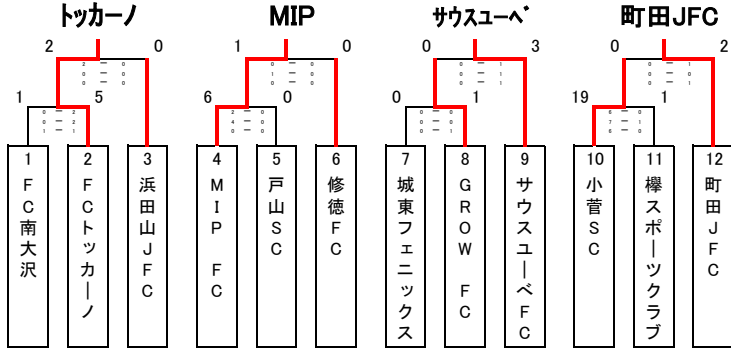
トッカーノ

2 0

2 ー 0
0 ー 0
0 ー 0

1 5

0 ー 2
0 ー 2
1 ー 1

1
FC南大沢

2
FCトッカーノ

3
浜田山JFC

MIP

1 0

0 ー 0
1 ー 0
0 ー 0

6 0

2 ー 0
4 ー 0
0 ー 0

4
MIP FC

5
戸山SC

6
修徳FC

サウスユーベ

0 3

0 ー 1
0 ー 1
0 ー 1

0 1

0 ー 0
0 ー 0
0 ー 1

7
城東フェニックス

8
GROW FC

9
サウスユーベFC

町田JFC

0 2

0 ー 1
0 ー 0
0 ー 1

19 1

6 ー 0
7 ー 1
6 ー 0

10
小菅SC

11
欅スポーツクラブ

12
町田JFC